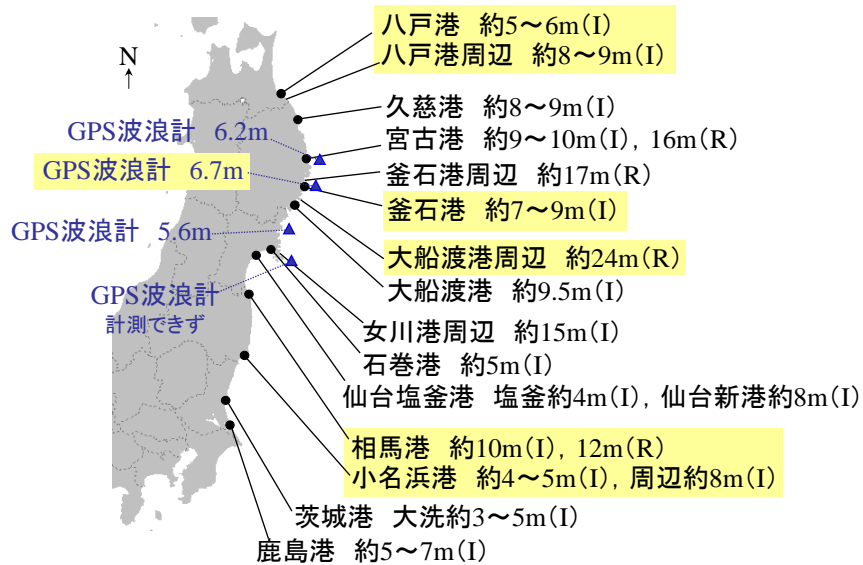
N

八戸港　約5〜6m(I)
八戸港周辺　約8〜9m(I)

久慈港　約8〜9m(I)
宮古港　約9〜10m(I)，16m(R)
釜石港周辺　約17m(R)
釜石港　約7〜9m(I)
大船渡港周辺　約24m(R)
大船渡港　約9.5m(I)
女川港周辺　約15m(I)
石巻港　約5m(I)
仙台塩釜港　塩釜約4m(I)，仙台新港約8m(I)
相馬港　約10m(I)，12m(R)
小名浜港　約4〜5m(I)，周辺約8m(I)
茨城港　大洗約3〜5m(I)
鹿島港　約5〜7m(I)

GPS波浪計　6.2m
GPS波浪計　6.7m
GPS波浪計　5.6m
GPS波浪計
計測できず